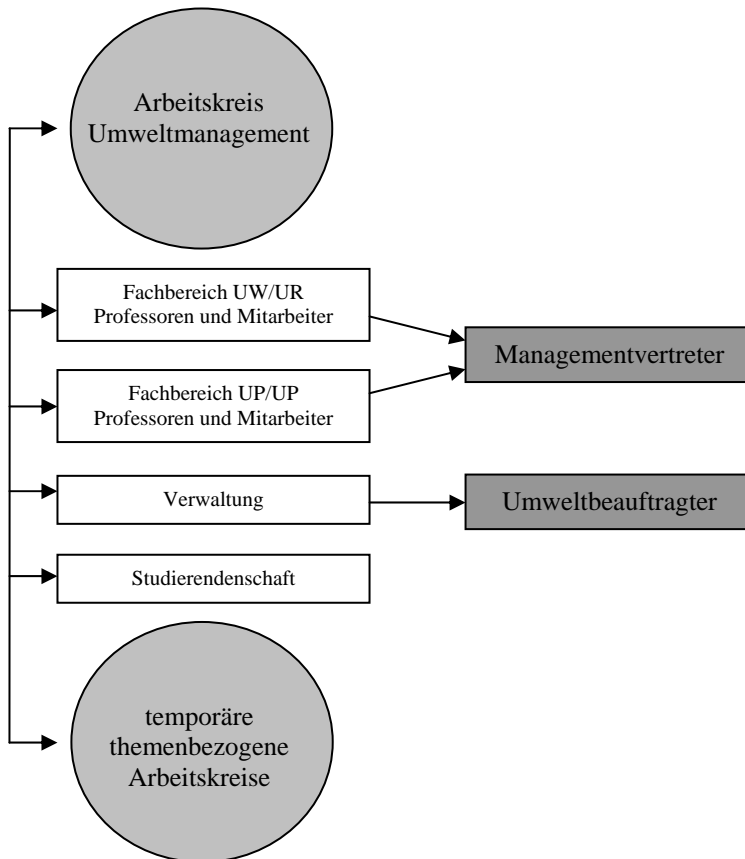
Arbeitskreis Umweltmanagement

Fachbereich UW/UR
Professoren und Mitarbeiter

Managementvertreter

Fachbereich UP/UP
Professoren und Mitarbeiter

Verwaltung

Umweltbeauftragter

Studierendenschaft

temporäre themenbezogene Arbeitskreise